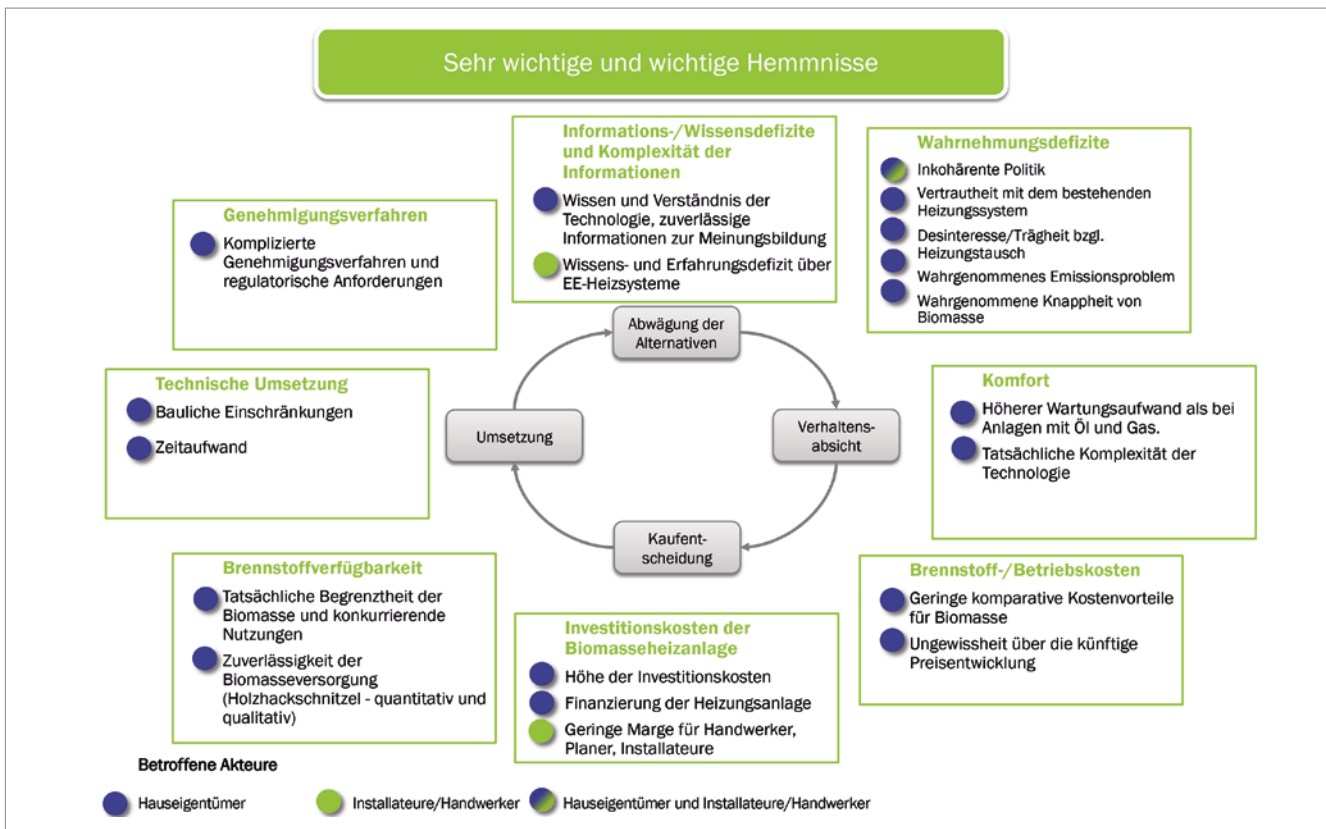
Sehr wichtige und wichtige Hemmnisse

Informations-/Wissensdefizite und Komplexität der Informationen
Wissen und Verständnis der Technologie, zuverlässige Informationen zur Meinungsbildung
Wissens- und Erfahrungsdefizit über EE-Heizsysteme

Wahrnehmungsdefizite
Inkohärente Politik
Vertrautheit mit dem bestehenden Heizungssystem
Desinteresse/Trägheit bzgl. Heizungstausch
Wahrgenommenes Emissionsproblem
Wahrgenommene Knappheit von Biomasse

Genehmigungsverfahren
Komplizierte Genehmigungsverfahren und regulatorische Anforderungen

Abwägung der Alternativen

Verhaltens-absicht

Kaufent-scheidung

Umsetzung

Technische Umsetzung
Bauliche Einschränkungen
Zeitaufwand

Komfort
Höherer Wartungsaufwand als bei Anlagen mit Öl und Gas.
Tatsächliche Komplexität der Technologie

Brennstoffverfügbarkeit
Tatsächliche Begrenztheit der Biomasse und konkurrierende Nutzungen
Zuverlässigkeit der Biomasseversorgung (Holzhackschnitzel - quantitativ und qualitativ)

Investitionskosten der Biomasseheizanlage
Höhe der Investitionskosten
Finanzierung der Heizungsanlage
Geringe Marge für Handwerker, Planer, Installateure

Brennstoff-/Betriebskosten
Geringe komparative Kostenvorteile für Biomasse
Ungewissheit über die künftige Preisentwicklung

Betroffene Akteure
Hauseigentümer
Installateure/Handwerker
Hauseigentümer und Installateure/Handwerker